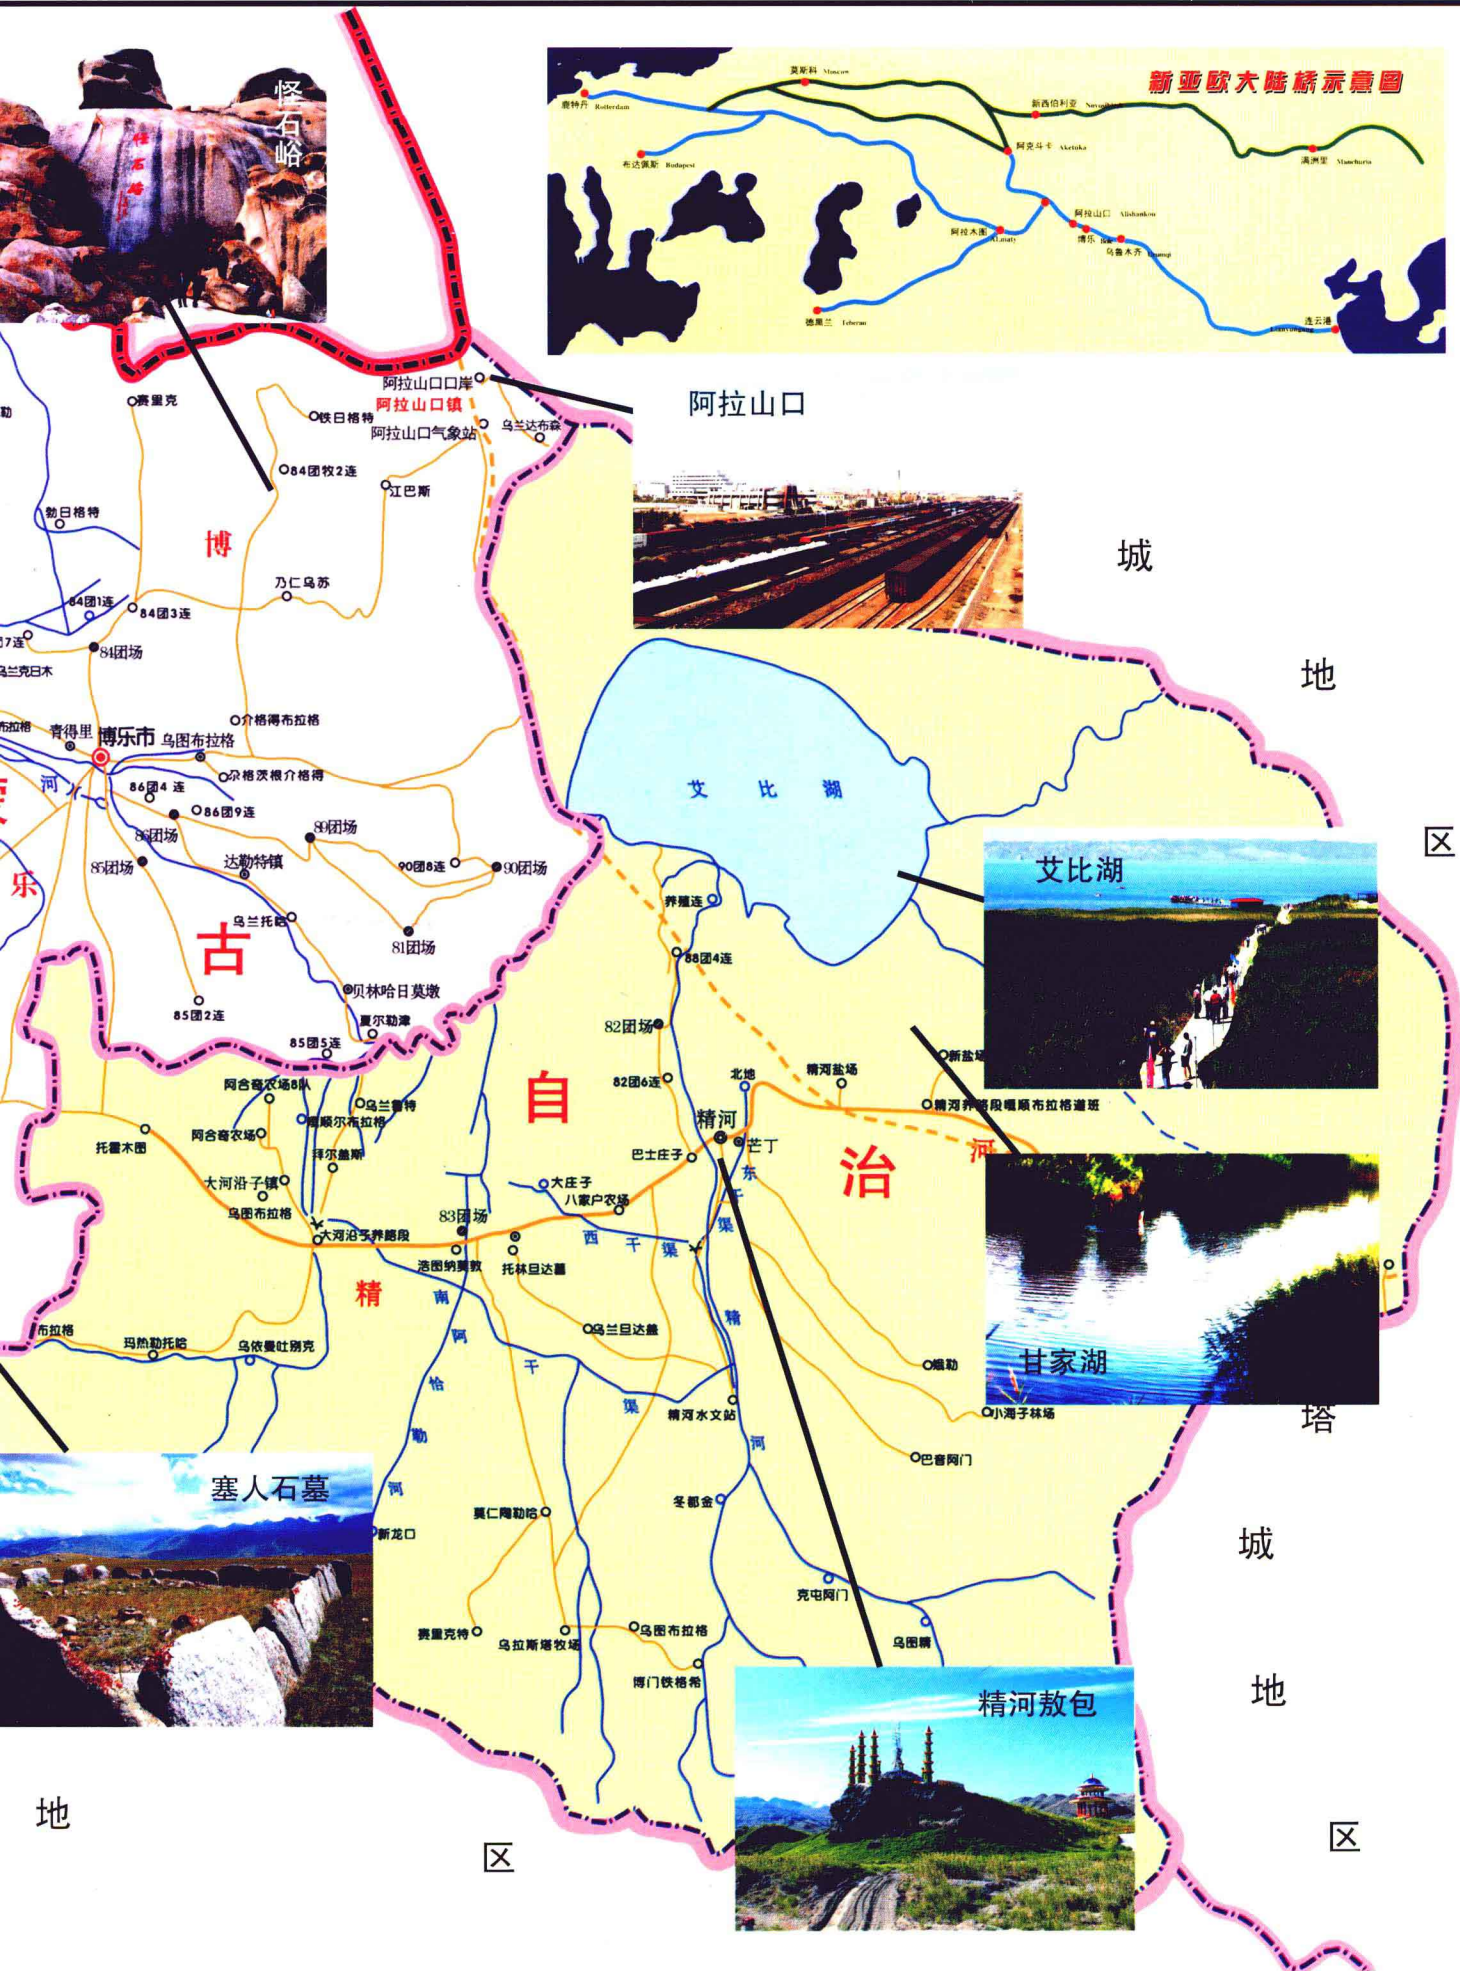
怪石峪

新亚欧大陆桥示意图

莫斯科 Moscow
鹿特丹 Rotterdam
新西伯利亚 Novosibirsk
阿克斗卡 Aketuka
满洲里 Manchuria
布达佩斯 Budapest
阿拉山口 Alishankou
阿拉木图 Almaty
博乐
乌鲁木齐 Urumqi
德黑兰 Teheran
连云港 Lianyungang

阿拉山口

阿拉山口口岸
阿拉山口镇
阿拉山口气象站
乌兰达布森
赛里克
铁日格特
84团牧2连
江巴斯
勃日格特
博
乃仁乌苏
84团1连
84团3连
7连
84团场
乌兰克日木
介格得布拉格
青得里
博乐市
乌图布拉格
朵格溹根介格得
86团4连
86团9连
86团场
89团场
85团场
达勒特镇
90团8连
90团场
乌兰托哈
81团场
古
85团2连
贝林哈日莫墩
夏尔勒津
85团5连
河
乐

艾比湖
艾比湖
养殖连
88团4连
82团场
82团6连
北地
精河盐场
新盐场
精河养路段畅顺布拉格道班
精河
芒丁
巴土庄子
阿合奇农场8队
乌兰鲁特
畅顺尔布拉格
阿合奇农场
托霍木图
拜尔盖斯
大河沿子镇
乌图布拉格
大庄子
八家户农场
83团场
大河沿子养路段
浩图纳莫敦
托林旦达
西
干
渠
东
干
渠
精
河
自
治
河
精
南
阿
恰
勒
河
干
渠
乌兰旦达盖
托拉格
玛热勒托哈
乌依曼吐别克
哦勒
精河水文站
小海子林场
巴音阿门
冬都金
莫仁陶勒哈
新龙口
克屯阿门
赛里克特
乌拉斯塔牧场
乌图布拉格
博门铁格希
乌图精

甘家湖

塞人石墓

精河敖包

城
地
区
塔
城
地
区
地
区